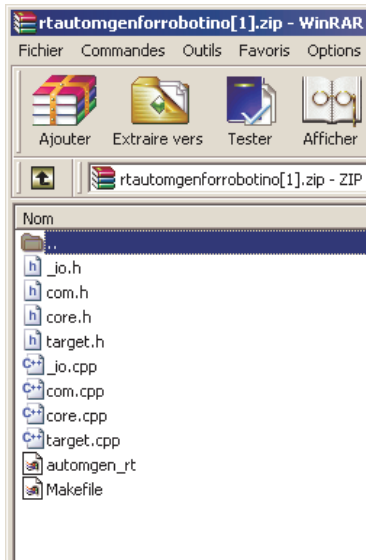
rtautomgenforrobotino[1].zip - WinRAR

Fichier Commandes Outils Favoris Options

Ajouter Extraire vers Tester Afficher

rtautomgenforrobotino[1].zip - ZIP

Nom

..

_io.h

com.h

core.h

target.h

_io.cpp

com.cpp

core.cpp

target.cpp

automgen_rt

Makefile